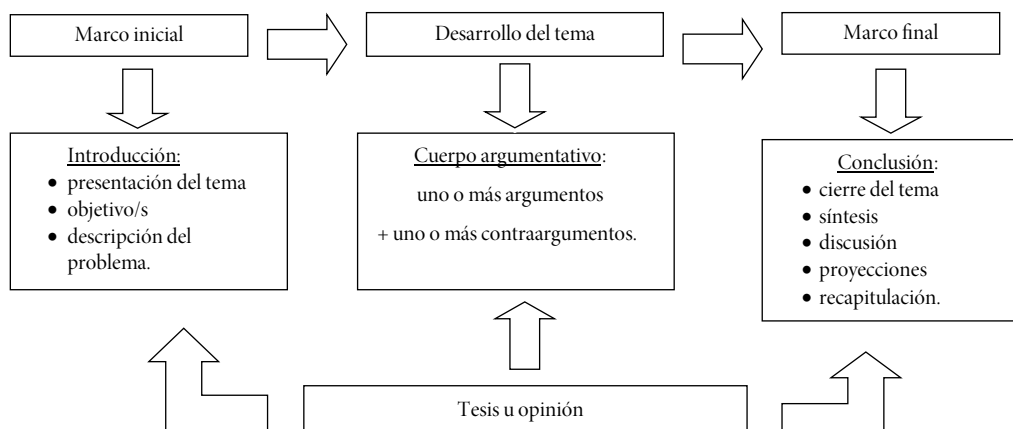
Marco inicial

Desarrollo del tema

Marco final

Introducción:
- presentación del tema
- objetivo/s
- descripción del problema.

Cuerpo argumentativo:
uno o más argumentos
+ uno o más contraargumentos.

Conclusión:
- cierre del tema
- síntesis
- discusión
- proyecciones
- recapitulación.

Tesis u opinión